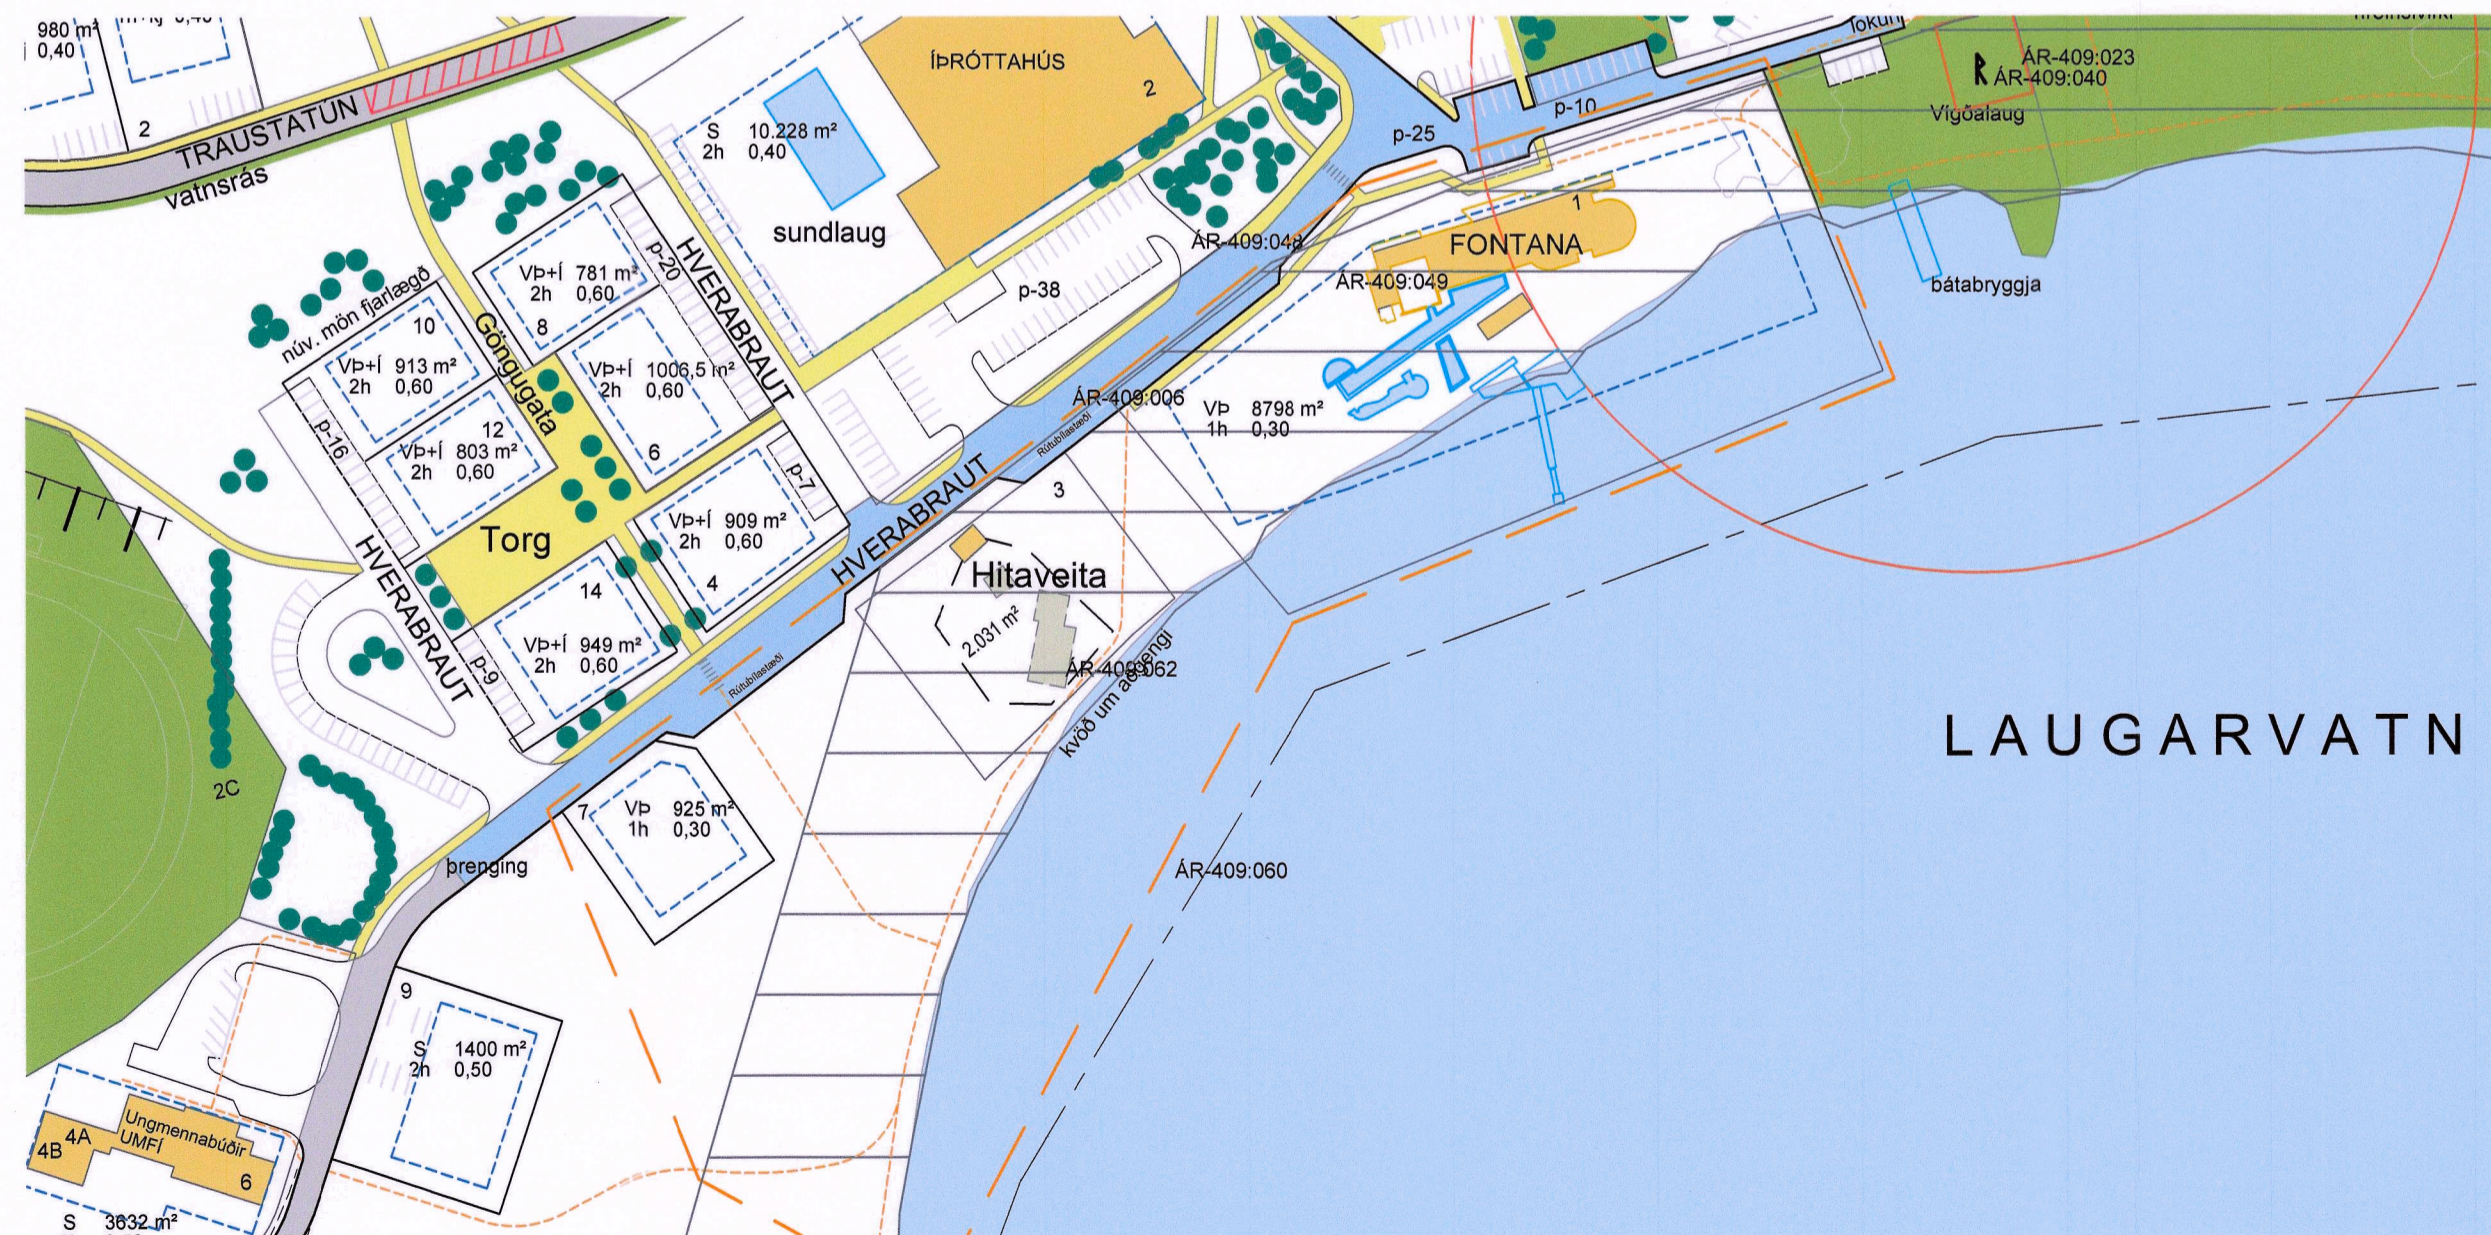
980 m²
0,40
2
TRAUSTATÚN
Vatnsrás
ÍÞRÓTTAHÚS
2
S 10.228 m²
2h 0,40
sundlaug
p-25
p-10
ÁR-409:023
ÁR-409:040
Vígðalaug
1
FONTANA
ÁR-409:048
ÁR-409:049
bátabryggja
p-38
HVERABRAUT
p-20
Vþ+Í 781 m²
2h 0,60
8
10
núv. mön fjarlægð
Vþ+Í 913 m²
2h 0,60
Göngugata
Vþ+Í 1006,5 m²
2h 0,60
6
p-16
12
Vþ+Í 803 m²
2h 0,60
p-7
ÁR-409:006
Vþ 8798 m²
1h 0,30
Rútubílastæði
Torg
Vþ+Í 909 m²
2h 0,60
4
HVERABRAUT
3
Hitaveita
HVERABRAUT
14
Vþ+Í 949 m²
2h 0,60
p-9
Rútubílastæði
2.031 m²
ÁR-409:062
kvöð um aðgengi
LAUGARVATN
2C
7
Vþ 925 m²
1h 0,30
þrenging
ÁR-409:060
9
S 1400 m²
2h 0,50
4A
4B
Ungmennabúðir
UMFÍ
6
S 3632 m²